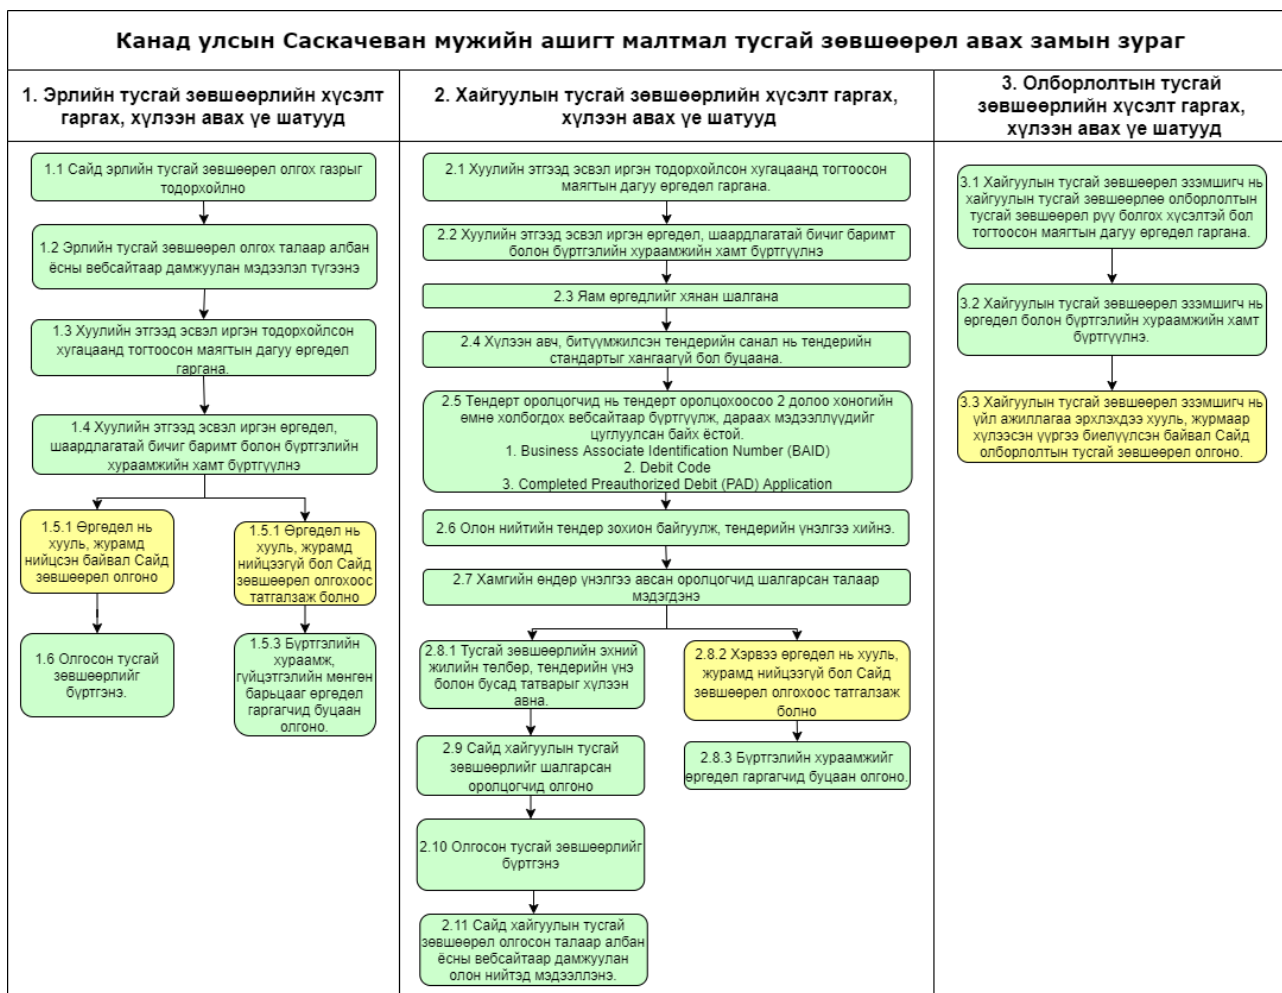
Канад улсын Саскачеван мужийн ашигт малтмал тусгай зөвшөөрөл авах замын зураг

1. Эрлийн тусгай зөвшөөрлийн хүсэлт гаргах, хүлээн авах үе шатууд

1.1 Сайд эрлийн тусгай зөвшөөрөл олгох газрыг тодорхойлно

1.2 Эрлийн тусгай зөвшөөрөл олгох талаар албан ёсны вебсайтаар дамжуулан мэдээлэл түгээнэ

1.3 Хуулийн этгээд эсвэл иргэн тодорхойлсон хугацаанд тогтоосон маягтын дагуу өргөдөл гаргана.

1.4 Хуулийн этгээд эсвэл иргэн өргөдөл, шаардлагатай бичиг баримт болон бүртгэлийн хураамжийн хамт бүртгүүлнэ

1.5.1 Өргөдөл нь хууль, журамд нийцсэн байвал Сайд зөвшөөрөл олгоно

1.5.1 Өргөдөл нь хууль, журамд нийцээгүй бол Сайд зөвшөөрөл олгохоос татгалзаж болно

1.6 Олгосон тусгай зөвшөөрлийг бүртгэнэ.

1.5.3 Бүртгэлийн хураамж, гүйцэтгэлийн мөнгөн барьцааг өргөдөл гаргагчид буцаан олгоно.

2. Хайгуулын тусгай зөвшөөрлийн хүсэлт гаргах, хүлээн авах үе шатууд

2.1 Хуулийн этгээд эсвэл иргэн тодорхойлсон хугацаанд тогтоосон маягтын дагуу өргөдөл гаргана.

2.2 Хуулийн этгээд эсвэл иргэн өргөдөл, шаардлагатай бичиг баримт болон бүртгэлийн хураамжийн хамт бүртгүүлнэ

2.3 Яам өргөдлийг хянан шалгана

2.4 Хүлээн авч, битүүмжилсэн тендерийн санал нь тендерийн стандартыг хангаагүй бол буцаана.

2.5 Тендерт оролцогчид нь тендерт оролцохоосоо 2 долоо хоногийн өмнө холбогдох вебсайтаар бүртгүүлж, дараах мэдээллүүдийг цуглуулсан байх ёстой.
1. Business Associate Identification Number (BAID)
2. Debit Code
3. Completed Preauthorized Debit (PAD) Application

2.6 Олон нийтийн тендер зохион байгуулж, тендерийн үнэлгээ хийнэ.

2.7 Хамгийн өндөр үнэлгээ авсан оролцогчид шалгарсан талаар мэдэгдэнэ

2.8.1 Тусгай зөвшөөрлийн эхний жилийн төлбөр, тендерийн үнэ болон бусад татварыг хүлээн авна.

2.8.2 Хэрвээ өргөдөл нь хууль, журамд нийцээгүй бол Сайд зөвшөөрөл олгохоос татгалзаж болно

2.8.3 Бүртгэлийн хураамжийг өргөдөл гаргагчид буцаан олгоно.

2.9 Сайд хайгуулын тусгай зөвшөөрлийг шалгарсан оролцогчид олгоно

2.10 Олгосон тусгай зөвшөөрлийг бүртгэнэ

2.11 Сайд хайгуулын тусгай зөвшөөрөл олгосон талаар албан ёсны вебсайтаар дамжуулан олон нийтэд мэдээлэнэ.

3. Олборлолтын тусгай зөвшөөрлийн хүсэлт гаргах, хүлээн авах үе шатууд

3.1 Хайгуулын тусгай зөвшөөрөл эзэмшигч нь хайгуулын тусгай зөвшөөрлөө олборлолтын тусгай зөвшөөрөл рүү болгох хүсэлтэй бол тогтоосон маягтын дагуу өргөдөл гаргана.

3.2 Хайгуулын тусгай зөвшөөрөл эзэмшигч нь өргөдөл болон бүртгэлийн хураамжийн хамт бүртгүүлнэ.

3.3 Хайгуулын тусгай зөвшөөрөл эзэмшигч нь үйл ажиллагаа эрхлэхдээ хууль, журмаар хүлээсэн үүргээ биелүүлсэн байвал Сайд олборлолтын тусгай зөвшөөрөл олгоно.